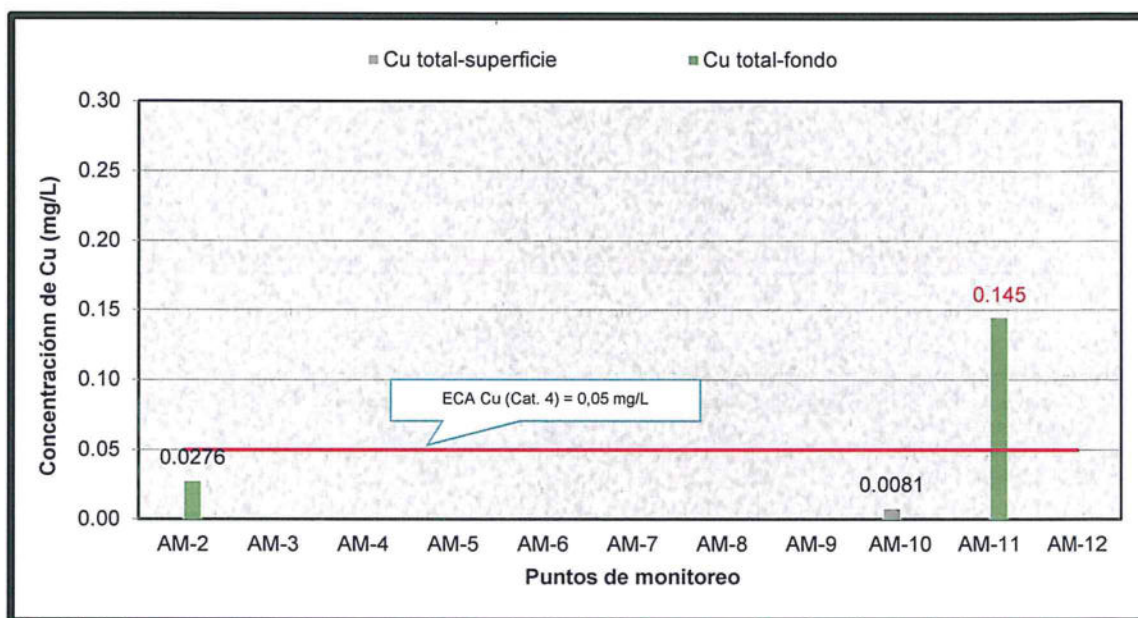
Cu total-superficie
Cu total-fondo

Concentraciónn de Cu (mg/L)

0.30
0.25
0.20
0.15
0.10
0.05
0.00

ECA Cu (Cat. 4) = 0,05 mg/L

0.0276
0.0081
0.145

AM-2 AM-3 AM-4 AM-5 AM-6 AM-7 AM-8 AM-9 AM-10 AM-11 AM-12

Puntos de monitoreo